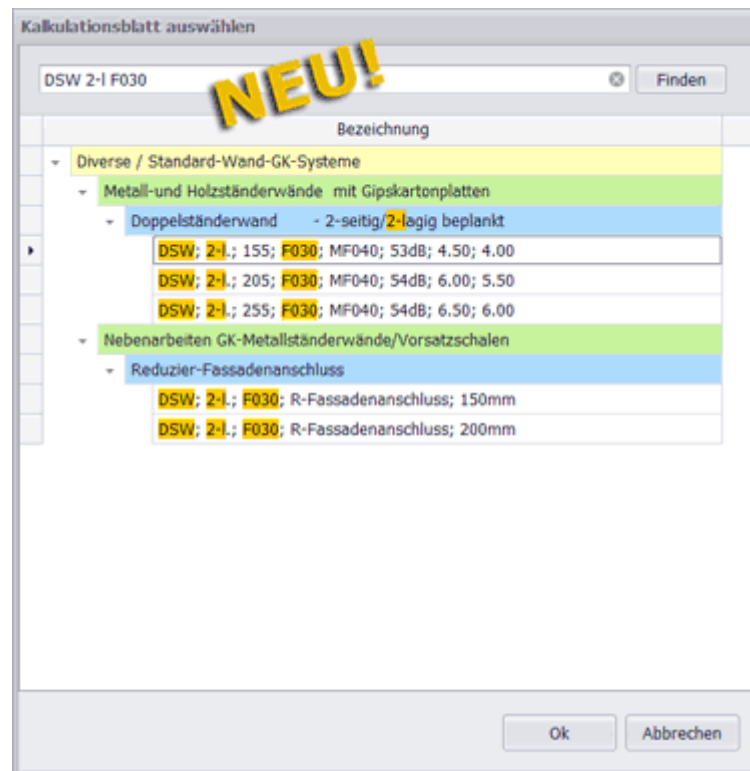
Kalkulationsblatt auswählen

DSW 2-l F030

NEU!

Finden

Bezeichnung

Diverse / Standard-Wand-GK-Systeme

Metall-und Holzständerwände mit Gipskartonplatten

Doppelständerwand - 2-seitig/2-lagig beplankt

DSW; 2-l.; 155; F030; MF040; 53dB; 4.50; 4.00

DSW; 2-l.; 205; F030; MF040; 54dB; 6.00; 5.50

DSW; 2-l.; 255; F030; MF040; 54dB; 6.50; 6.00

Nebenarbeiten GK-Metallständerwände/Vorsatzschalen

Reduzier-Fassadenanschluss

DSW; 2-l.; F030; R-Fassadenanschluss; 150mm

DSW; 2-l.; F030; R-Fassadenanschluss; 200mm

Ok

Abbrechen